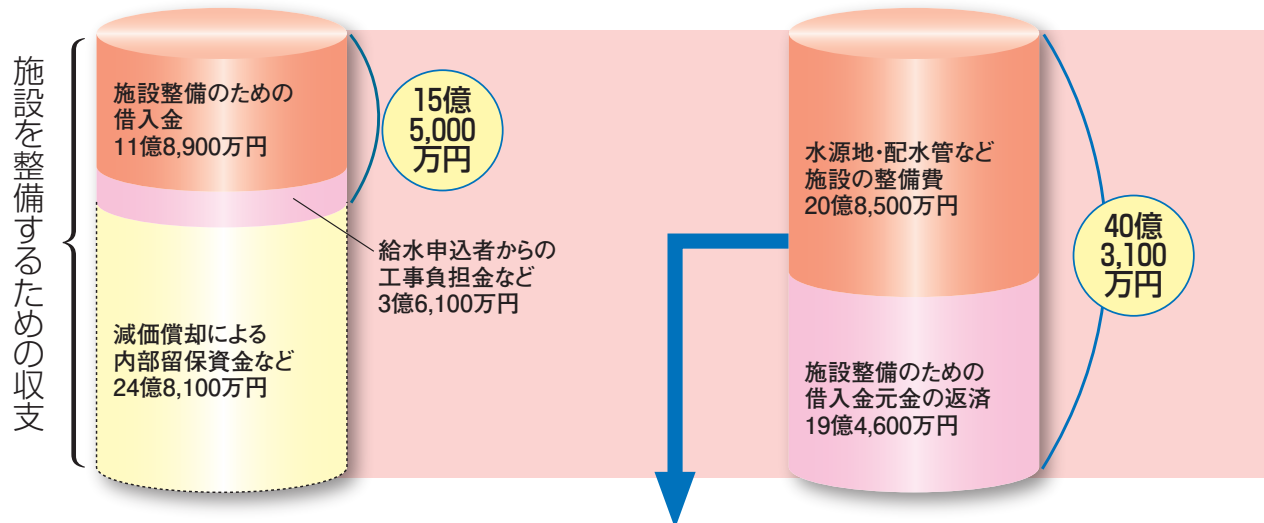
施設を整備するための収支

施設整備のための借入金
11億8,900万円

15億
5,000
万円

給水申込者からの工事負担金など
3億6,100万円

減価償却による内部留保資金など
24億8,100万円

水源地・配水管など施設の整備費
20億8,500万円

40億
3,100
万円

施設整備のための借入金元金の返済
19億4,600万円